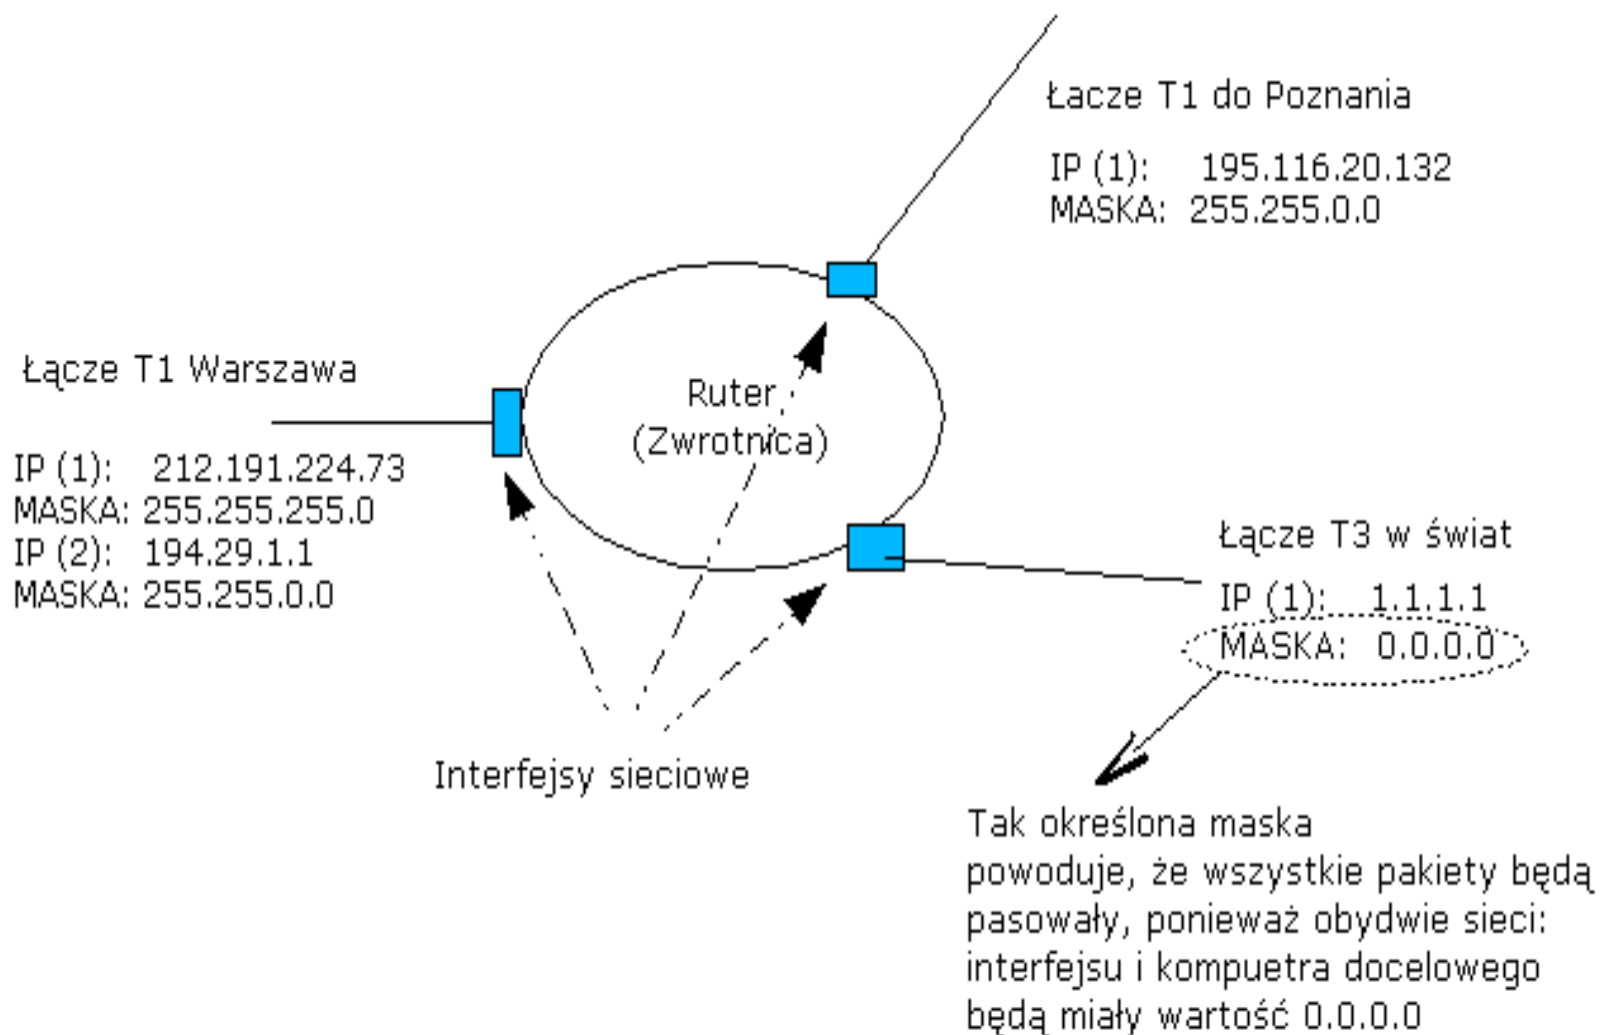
Łacze T1 do Poznania

IP (1): 195.116.20.132
MASKA: 255.255.0.0

Łącze T1 Warszawa

IP (1): 212.191.224.73
MASKA: 255.255.255.0
IP (2): 194.29.1.1
MASKA: 255.255.0.0

Ruter
(Zwrotnica)

Łącze T3 w świat

IP (1): 1.1.1.1
MASKA: 0.0.0.0

Interfejsy sieciowe

Tak określona maska powoduje, że wszystkie pakiety będą pasowały, ponieważ obydwie sieci: interfejsu i kompuetra docelowego będą miały wartość 0.0.0.0